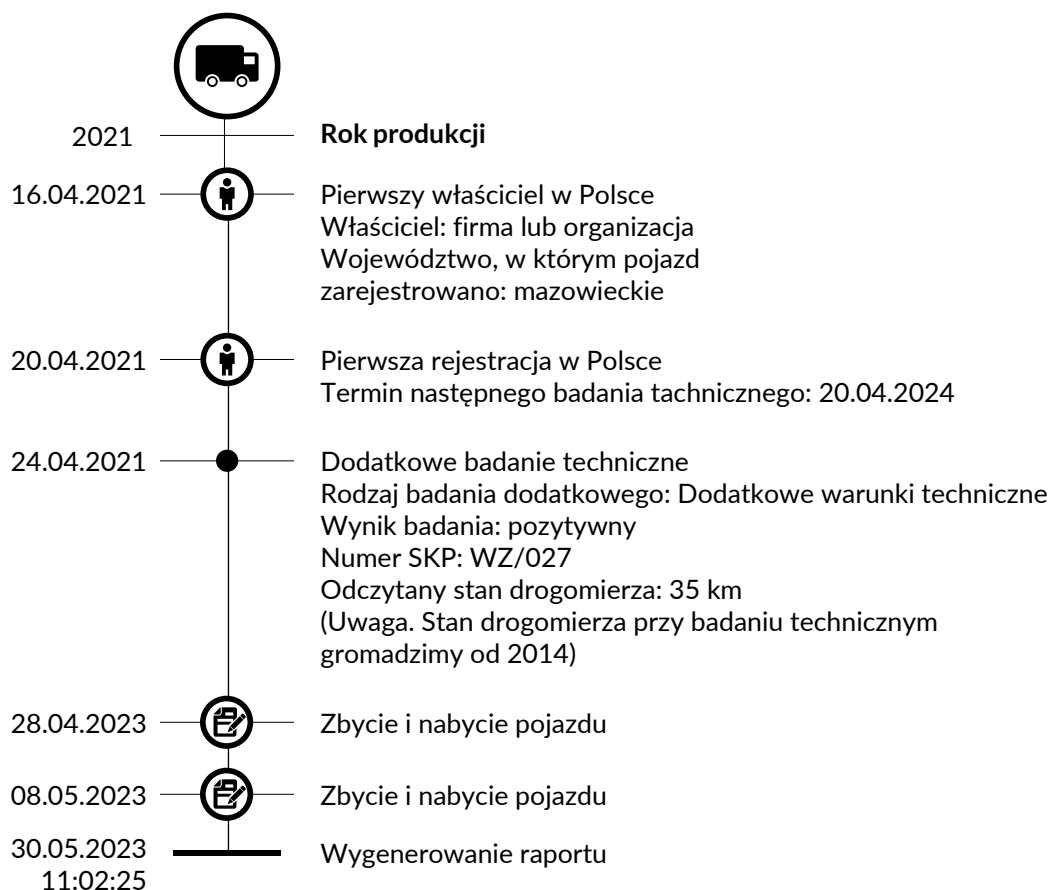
2021

**Rok produkcji**

16.04.2021

Pierwszy właściciel w Polsce
Właściciel: firma lub organizacja
Województwo, w którym pojazd zarejestrowano: mazowieckie

20.04.2021

Pierwsza rejestracja w Polsce
Termin następnego badania technicznego: 20.04.2024

24.04.2021

Dodatkowe badanie techniczne
Rodzaj badania dodatkowego: Dodatkowe warunki techniczne
Wynik badania: pozytywny
Numer SKP: WZ/027
Odczytany stan drogomierza: 35 km
(Uwaga. Stan drogomierza przy badaniu technicznym gromadzimy od 2014)

28.04.2023

Zbycie i nabycie pojazdu

08.05.2023

Zbycie i nabycie pojazdu

30.05.2023
11:02:25

Wygenerowanie raportu